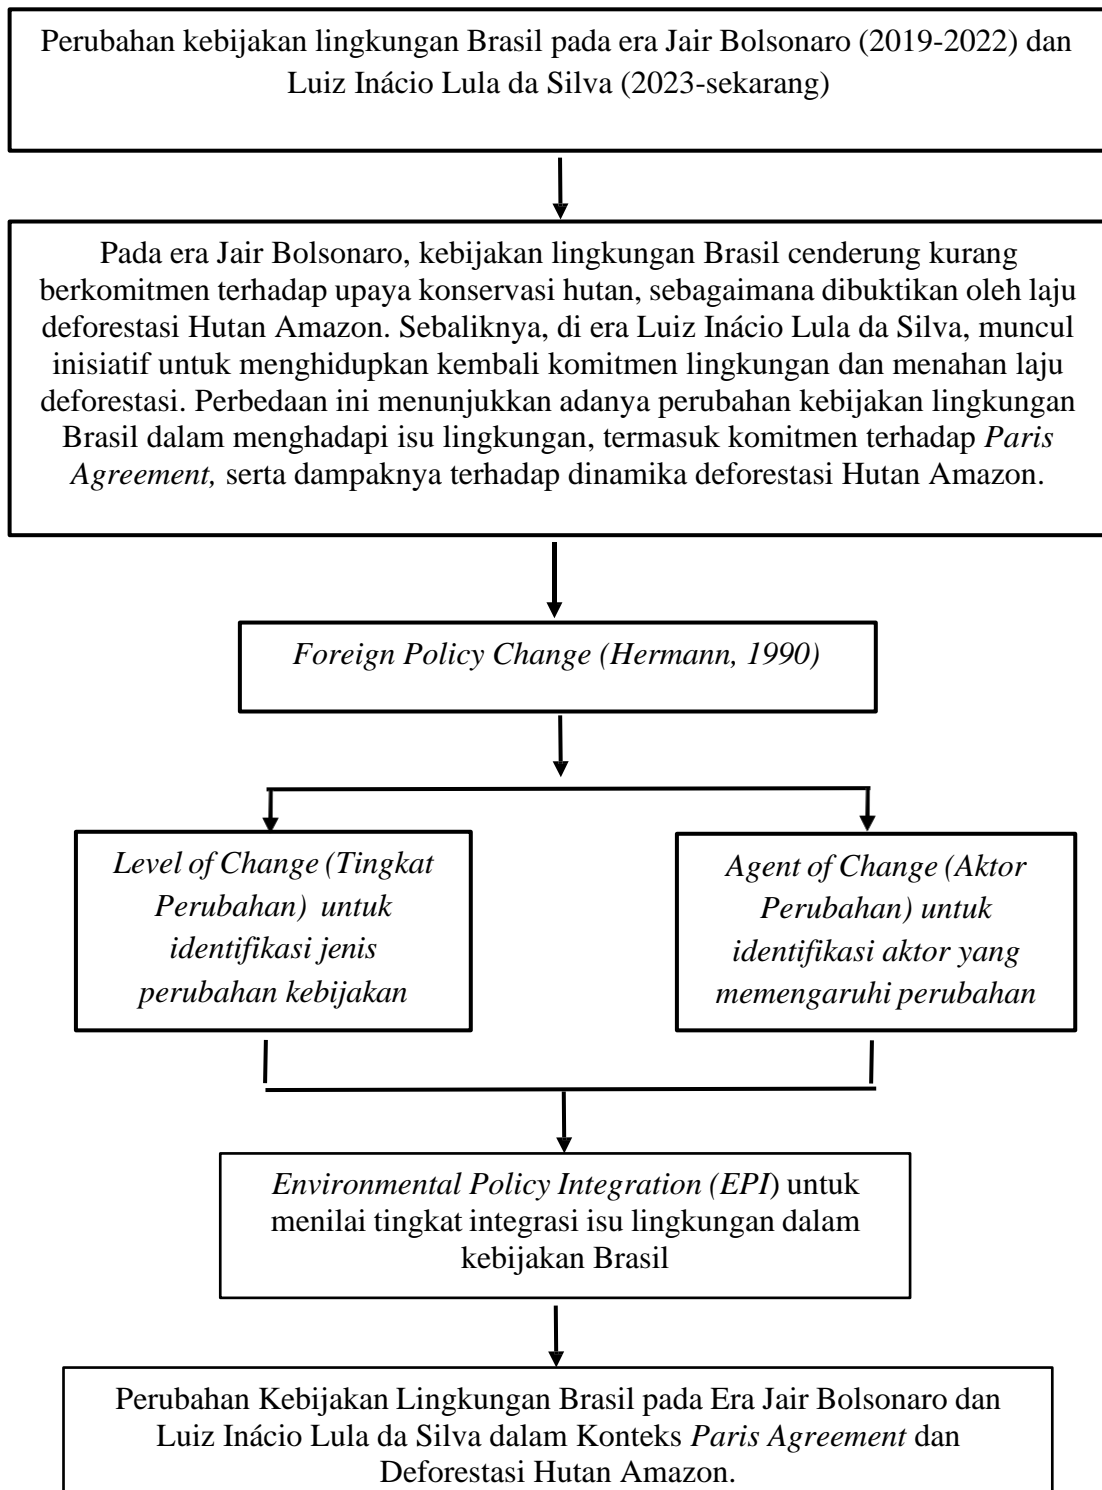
Perubahan kebijakan lingkungan Brasil pada era Jair Bolsonaro (2019-2022) dan Luiz Inácio Lula da Silva (2023-sekarang)

Pada era Jair Bolsonaro, kebijakan lingkungan Brasil cenderung kurang berkomitmen terhadap upaya konservasi hutan, sebagaimana dibuktikan oleh laju deforestasi Hutan Amazon. Sebaliknya, di era Luiz Inácio Lula da Silva, muncul inisiatif untuk menghidupkan kembali komitmen lingkungan dan menahan laju deforestasi. Perbedaan ini menunjukkan adanya perubahan kebijakan lingkungan Brasil dalam menghadapi isu lingkungan, termasuk komitmen terhadap *Paris Agreement,* serta dampaknya terhadap dinamika deforestasi Hutan Amazon.

*Foreign Policy Change (Hermann, 1990)*

*Level of Change (Tingkat Perubahan) untuk identifikasi jenis perubahan kebijakan*

*Agent of Change (Aktor Perubahan) untuk identifikasi aktor yang memengaruhi perubahan*

*Environmental Policy Integration (EPI*) untuk menilai tingkat integrasi isu lingkungan dalam kebijakan Brasil

Perubahan Kebijakan Lingkungan Brasil pada Era Jair Bolsonaro dan Luiz Inácio Lula da Silva dalam Konteks *Paris Agreement* dan Deforestasi Hutan Amazon.